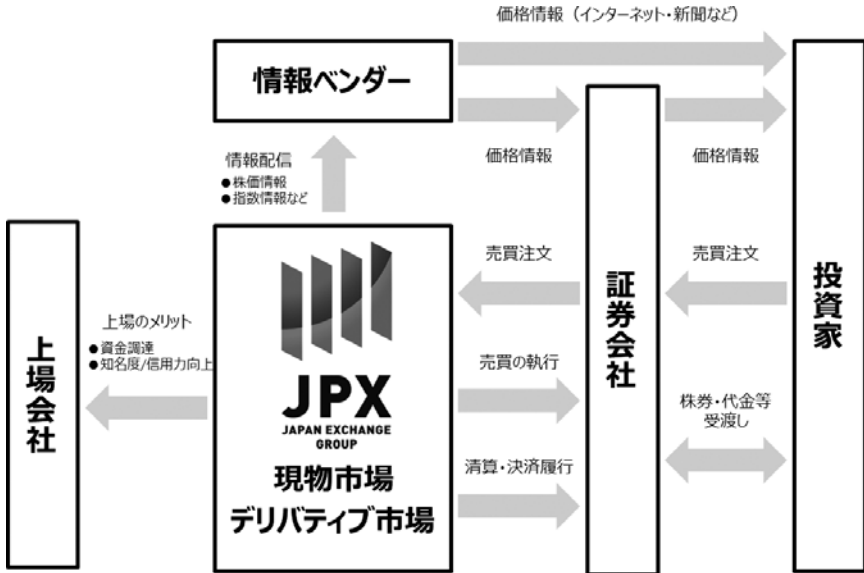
価格情報（インターネット・新聞など）

情報ベンダー

価格情報

価格情報

情報配信
●株価情報
●指数情報など

上場会社

上場のメリット
●資金調達
●知名度/信用力向上

JPX
JAPAN EXCHANGE GROUP
現物市場
デリバティブ市場

売買注文

売買の執行

清算・決済履行

証券会社

売買注文

株券・代金等受渡し

投資家